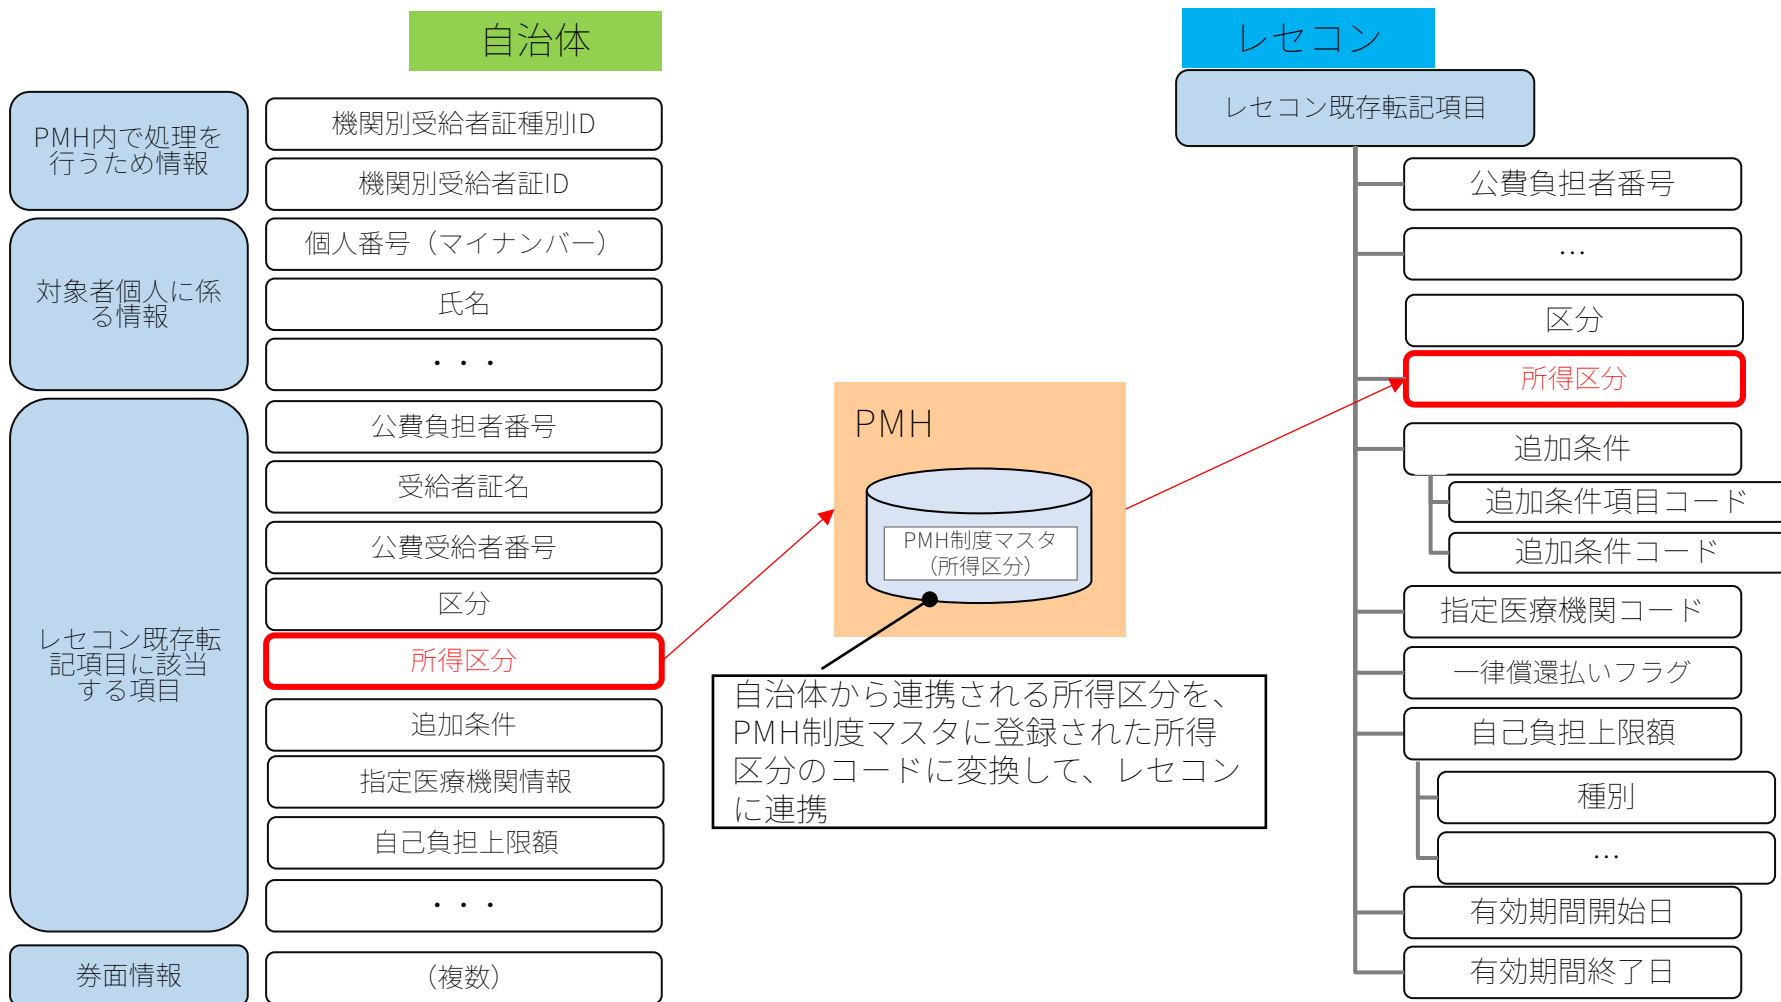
自治体

PMH内で処理を行うため情報

機関別受給者証種別ID

機関別受給者証ID

対象者個人に係る情報

個人番号（マイナンバー）

氏名

・・・

レセコン既存転記項目に該当する項目

公費負担者番号

受給者証名

公費受給者番号

区分

所得区分

追加条件

指定医療機関情報

自己負担上限額

・・・

券面情報

（複数）

PMH

PMH制度マスタ（所得区分）

自治体から連携される所得区分を、PMH制度マスタに登録された所得区分のコードに変換して、レセコンに連携

レセコン

レセコン既存転記項目

公費負担者番号

…

区分

所得区分

追加条件

追加条件項目コード

追加条件コード

指定医療機関コード

一律償還払いフラグ

自己負担上限額

種別

…

有効期間開始日

有効期間終了日